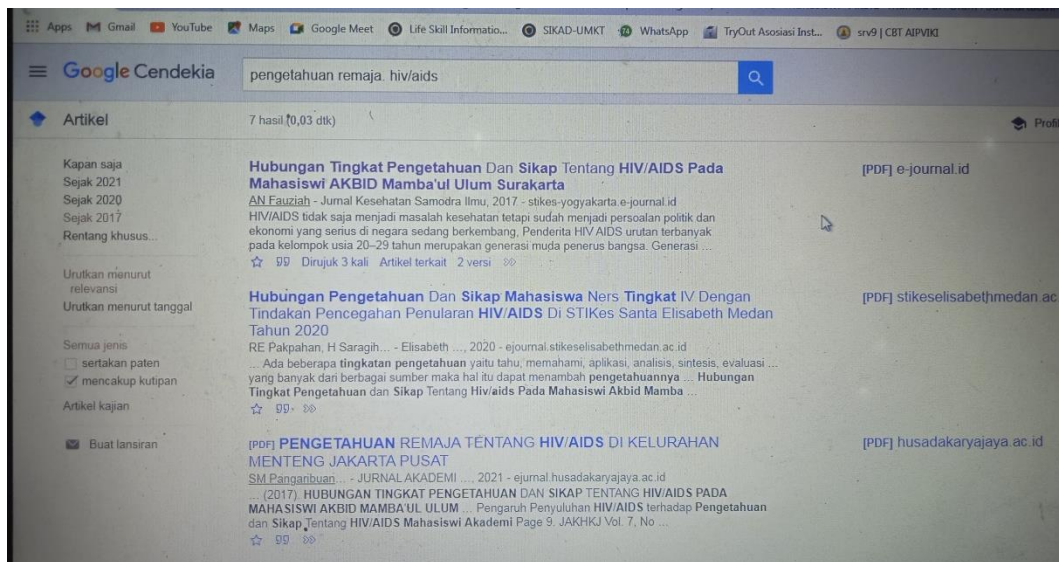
Apps Gmail YouTube Maps Google Meet Life Skill Informatio... SIKAD-UMKT WhatsApp TryOut Asosiasi Inst... srv9 | CBT AIPVIKI

Google Cendekia

pengetahuan remaja. hiv/aids

Artikel

7 hasil (0,03 dtk)

Profil

Kapan saja
Sejak 2021
Sejak 2020
Sejak 2017
Rentang khusus...

Urutkan menurut relevansi
Urutkan menurut tanggal

Semua jenis
sertakan paten
mencakup kutipan

Artikel kajian

Buat lansiran

Hubungan Tingkat Pengetahuan Dan Sikap Tentang HIV/AIDS Pada Mahasiswi AKBID Mamba'ul Ulum Surakarta
AN Fauziah - Jurnal Kesehatan Samodra Ilmu, 2017 - stikes-yogyakarta.e-journal.id
HIV/AIDS tidak saja menjadi masalah kesehatan tetapi sudah menjadi persoalan politik dan ekonomi yang serius di negara sedang berkembang, Penderita HIV AIDS urutan terbanyak pada kelompok usia 20–29 tahun merupakan generasi muda penerus bangsa. Generasi ...
Dirujuk 3 kali Artikel terkait 2 versi

[PDF] e-journal.id

Hubungan Pengetahuan Dan Sikap Mahasiswa Ners Tingkat IV Dengan Tindakan Pencegahan Penularan HIV/AIDS Di STIKes Santa Elisabeth Medan Tahun 2020
RE Pakpahan, H Saragih... - Elisabeth ..., 2020 - ejournal.stikeselisabethmedan.ac.id
... Ada beberapa tingkatan pengetahuan yaitu tahu, memahami, aplikasi, analisis, sintesis, evaluasi ... yang banyak dari berbagai sumber maka hal itu dapat menambah pengetahuannya ... Hubungan Tingkat Pengetahuan dan Sikap Tentang Hiv/aids Pada Mahasiswi Akbid Mamba ...

[PDF] stikeselisabethmedan.ac

[PDF] PENGETAHUAN REMAJA TENTANG HIV/AIDS DI KELURAHAN MENTENG JAKARTA PUSAT
SM Panganbuan... - JURNAL AKADEMI ..., 2021 - ejurnal.husadakaryajaya.ac.id
... (2017). HUBUNGAN TINGKAT PENGETAHUAN DAN SIKAP TENTANG HIV/AIDS PADA MAHASISWI AKBID MAMBA'UL ULUM ... Pengaruh Penyuluhan HIV/AIDS terhadap Pengetahuan dan Sikap Tentang HIV/AIDS Mahasiswi Akademi Page 9. JAKHKJ Vol. 7, No ...

[PDF] husadakaryajaya.ac.id